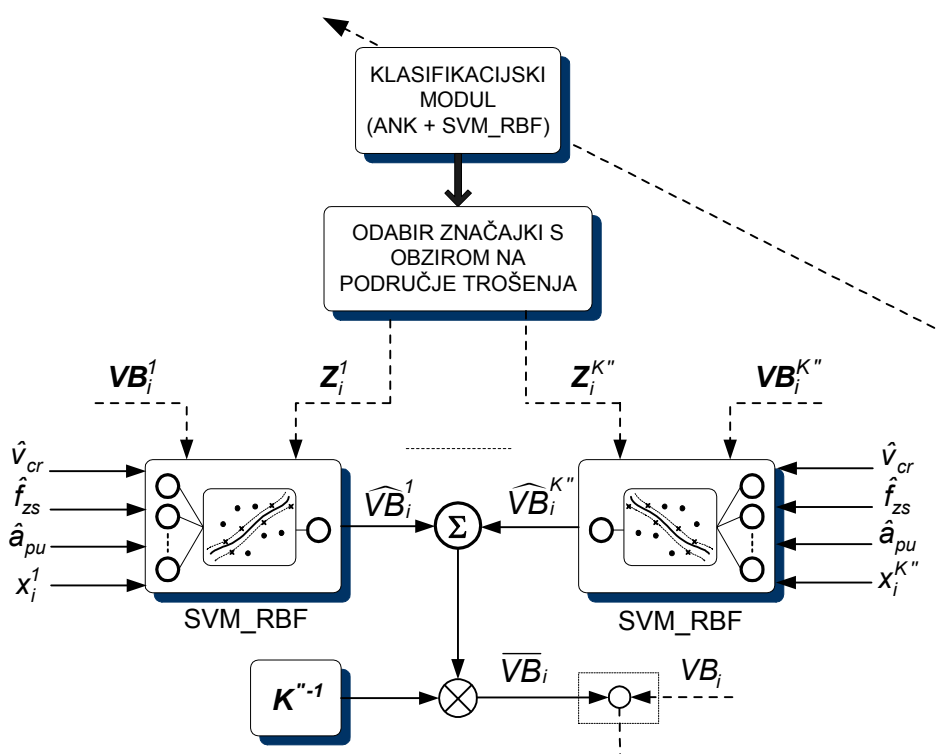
KLASIFIKACIJSKI MODUL (ANK + SVM_RBF)

ODABIR ZNAČAJKI S OBZIROM NA PODRUČJE TROŠENJA

$\boldsymbol{VB_i^1}$

$\boldsymbol{Z_i^1}$

$\boldsymbol{Z_i^{K''}}$

$\boldsymbol{VB_i^{K''}}$

$\hat{v}_{cr}$
$\hat{f}_{zs}$
$\hat{a}_{pu}$
$x_i^1$

$\widehat{VB}_i^1$

$\Sigma$

$\widehat{VB}_i^{K''}$

$\hat{v}_{cr}$
$\hat{f}_{zs}$
$\hat{a}_{pu}$
$x_i^{K''}$

SVM_RBF

SVM_RBF

$\boldsymbol{K''^{-1}}$

$\overline{VB}_i$

$VB_i$